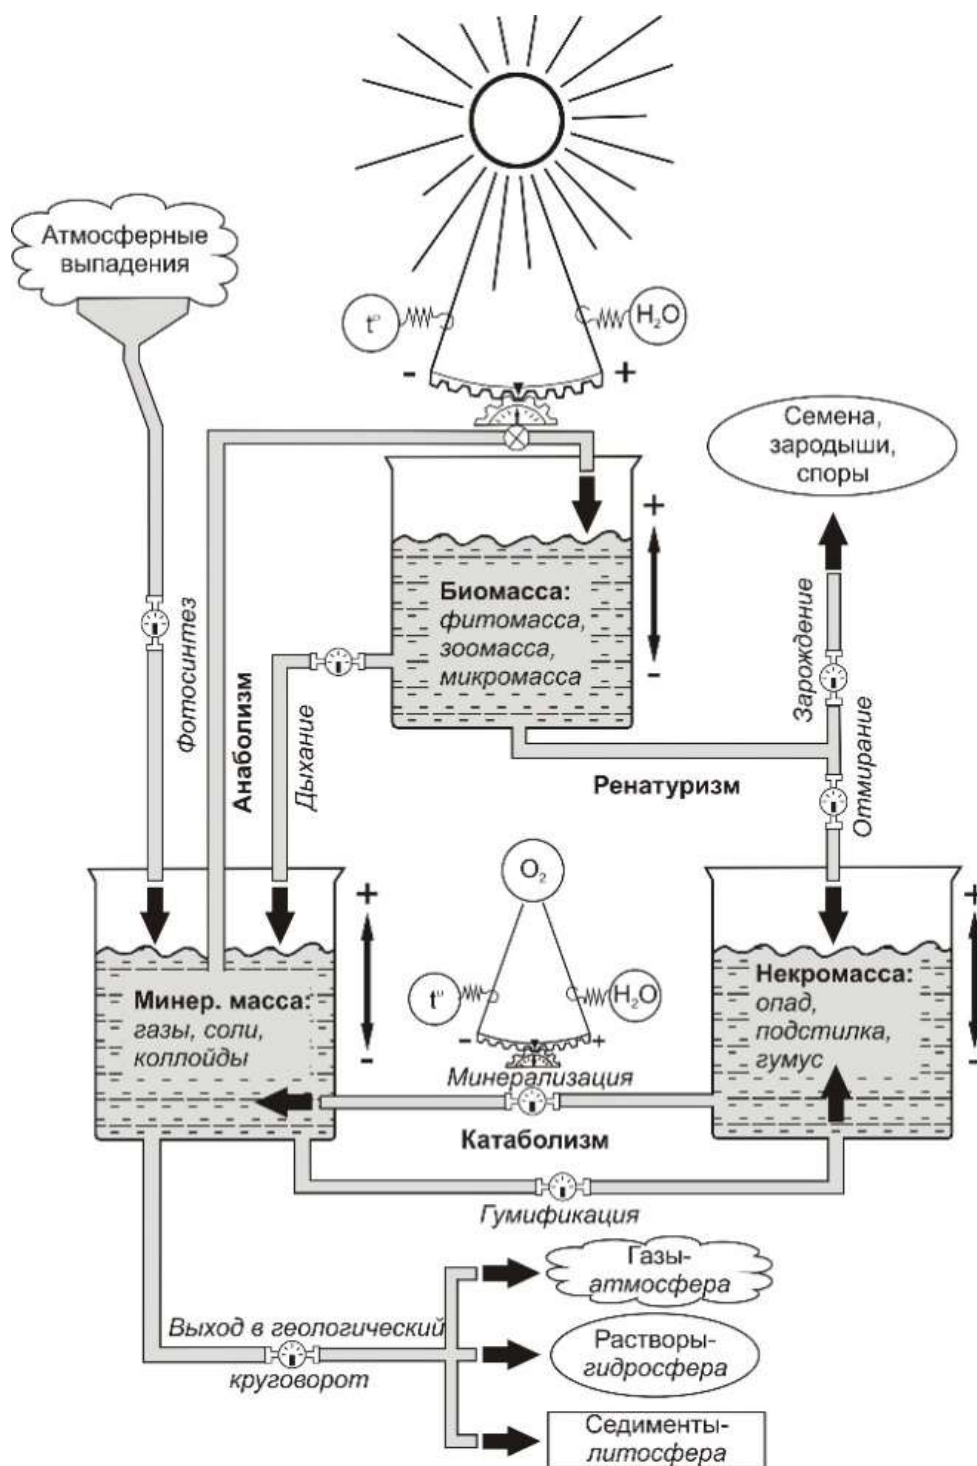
Атмосферные выпадения

$t^o$

$H_2O$

-

+

Семена, зародыши, споры

+

Биомасса: фитомасса, зоомасса, микромасса

-

Фотосинтез

Анаболизм

Дыхание

Зарождение

Отмирание

Ренатуризм

$O_2$

+

$t^o$

$H_2O$

+

Минер. масса: газы, соли, коллойды

-

-

+

Некромасса: опад, подстилка, гумус

-

Минерализация

Катаболизм

Гумификация

Газы-атмосфера

Выход в геологический круговорот

Растворы-гидросфера

Седименты-литосфера